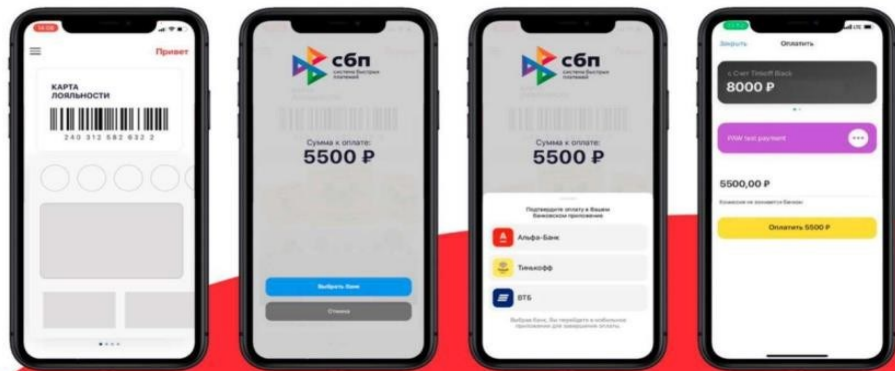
Привет

КАРТА ЛОЯЛЬНОСТИ

240 312 582 632 2

сбп
система быстрых платежей

Сумма к оплате:
5500 ₽

Выбрать банк

Отмена

сбп
система быстрых платежей

Сумма к оплате:
5500 ₽

Подтвердите оплату в Вашем банковском приложении

Альфа-Банк

Тинькофф

ВТБ

Выбрав банк, Вы перейдете в мобильное приложение для завершения оплаты.

Закрыть
Оплатить

Счет Tinkoff Black
8000 ₽

PAW test payment

5500,00 ₽

Комиссия не взимается банком

Оплатить 5500 ₽